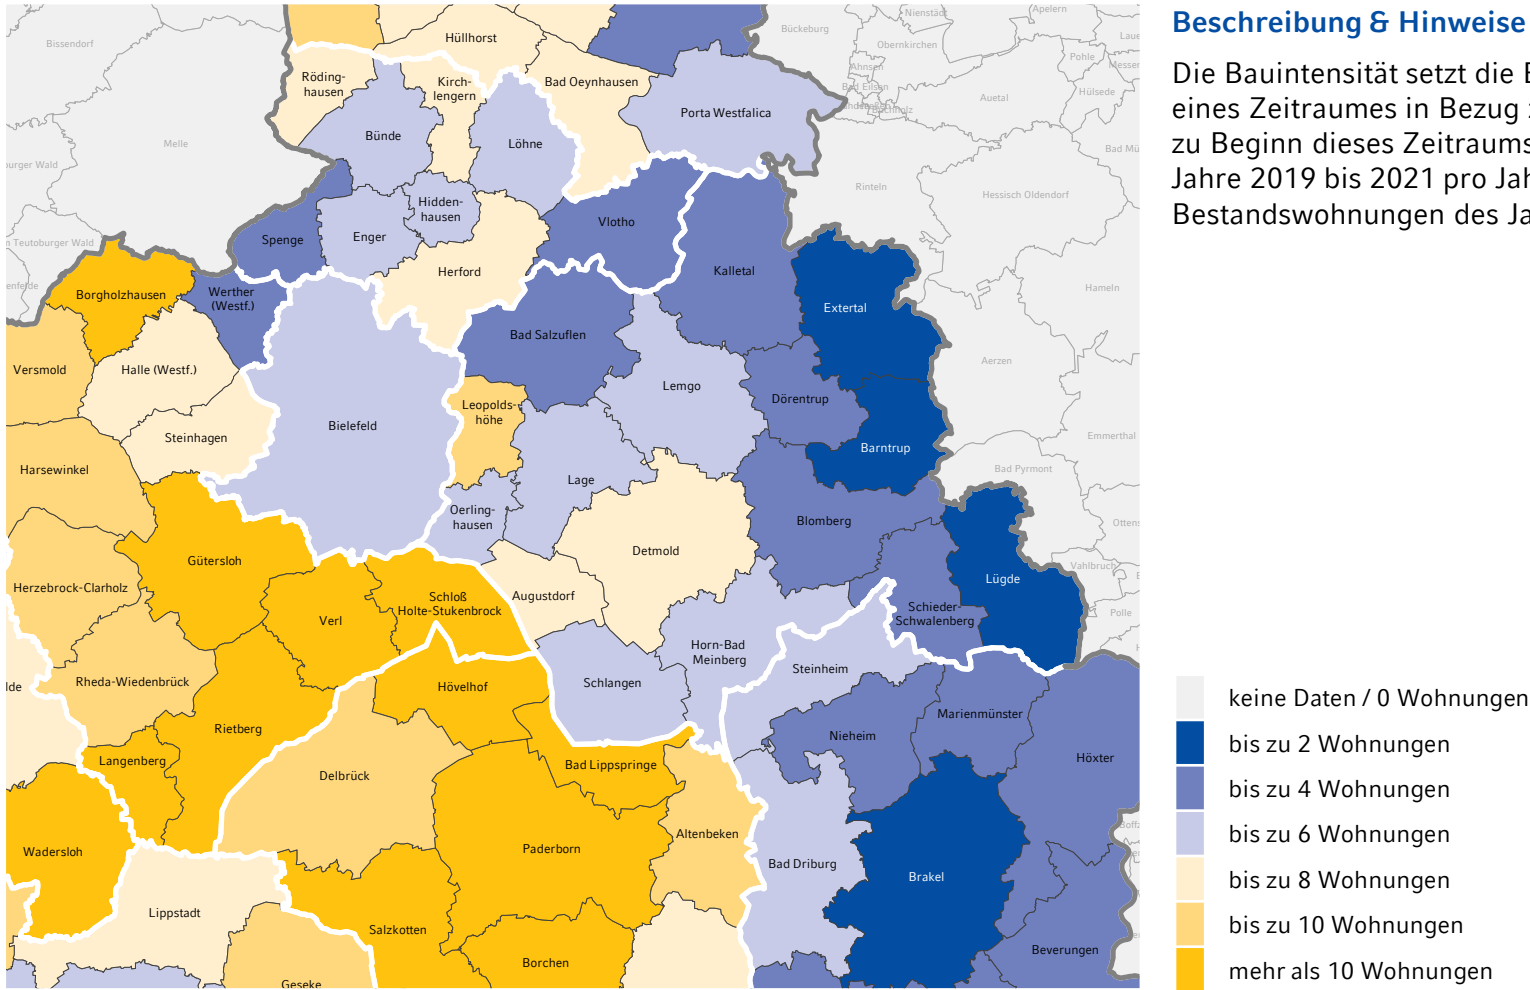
Beschreibung & Hinweise

Die Bauintensität setzt die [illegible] eines Zeitraumes in Bezug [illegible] zu Beginn dieses Zeitraums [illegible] Jahre 2019 bis 2021 pro Jah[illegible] Bestandswohnungen des Ja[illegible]

Bissendorf
Melle
Hüllhorst
Rödinghausen
Kirchlengern
Bad Oeynhausen
Bückeburg
Nienstädt
Apelern
Obernkirchen
Ahnsen
Bad Eilsen
Porta Westfalica
Auetal
Pohle
Hülsede
Bünde
Löhne
Rinteln
Hessisch Oldendorf
Bad Mü
Teutoburger Wald
Spenge
Enger
Hiddenhausen
Vlotho
Herford
Kalletal
Hameln
Borgholzhausen
Werther (Westf.)
Extertal
Bad Salzuflen
Aerzen
Versmold
Halle (Westf.)
Lemgo
Dörentrup
Leopoldshöhe
Bielefeld
Steinhagen
Barntrup
Emmerthal
Bad Pyrmont
Harsewinkel
Lage
Oerlinghausen
Blomberg
Ottens
Detmold
Gütersloh
Lügde
Vahlbruch
Herzebrock-Clarholz
Augustdorf
Schloß Holte-Stukenbrock
Schieder-Schwalenberg
Polle
Verl
Horn-Bad Meinberg
Steinheim
Schlangen
Rheda-Wiedenbrück
Hövelhof
Marienmünster
Rietberg
Nieheim
Höxter
Langenberg
Bad Lippspringe
Delbrück
Altenbeken
Wadersloh
Paderborn
Bad Driburg
Brakel
Lippstadt
Salzkotten
Beverungen
Borchen
Geseke

keine Daten / 0 Wohnungen
bis zu 2 Wohnungen
bis zu 4 Wohnungen
bis zu 6 Wohnungen
bis zu 8 Wohnungen
bis zu 10 Wohnungen
mehr als 10 Wohnungen